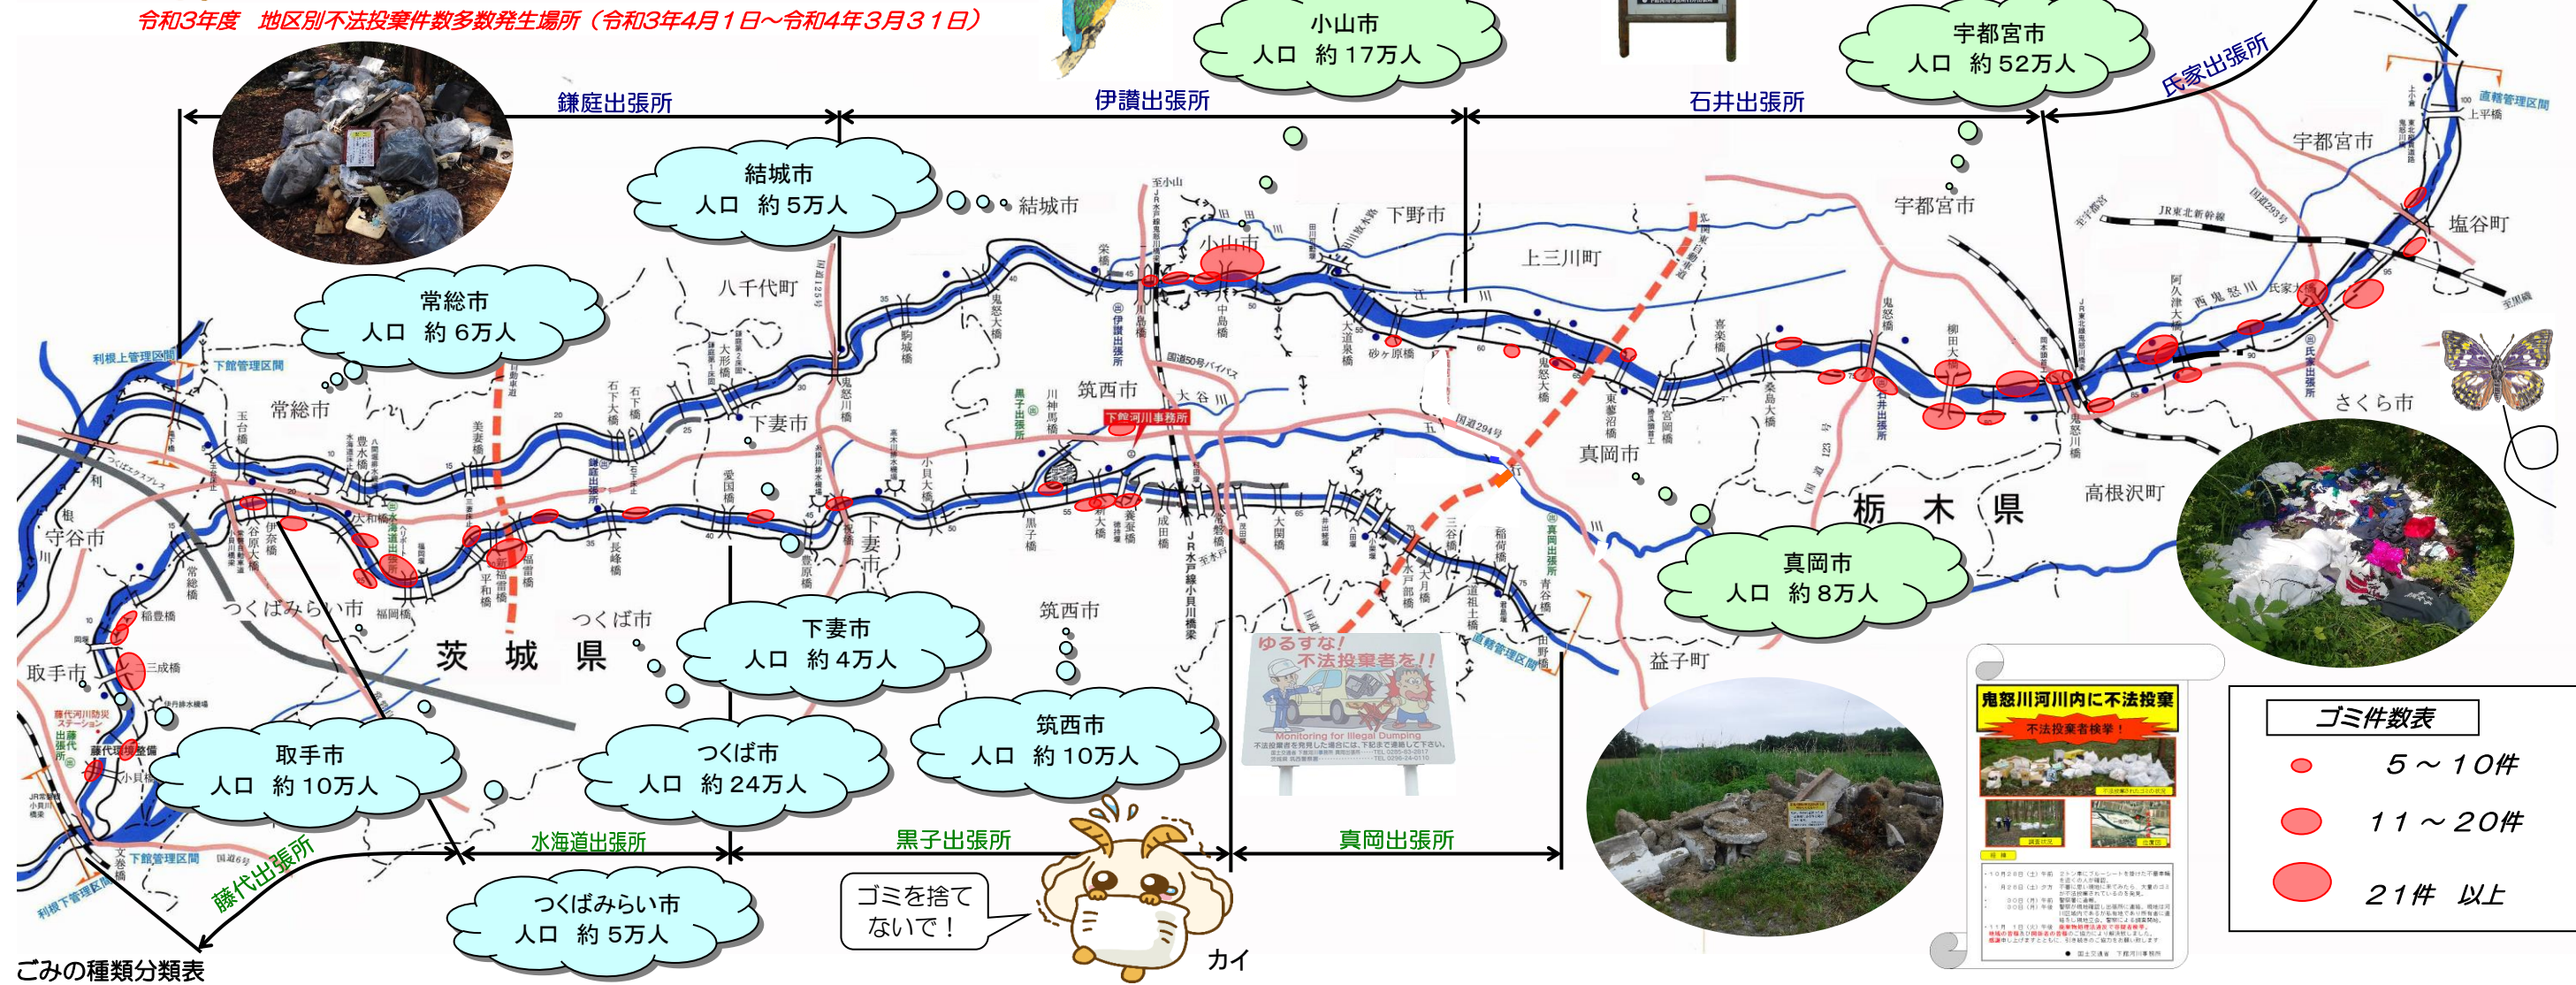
令和3年度　地区別不法投棄件数多数発生場所（令和3年4月1日～令和4年3月31日）

小山市
人口　約 17万人

宇都宮市
人口　約 52万人

鎌庭出張所
伊讃出張所
石井出張所
氏家出張所

結城市
人口　約 5万人

常総市
人口　約 6万人

結城市
八千代町
小山市
下野市
上三川町
宇都宮市
塩谷町
さくら市
常総市
下妻市
筑西市
真岡市
高根沢町
栃　木　県
守谷市
つくばみらい市
つくば市
茨　城　県
取手市
筑西市
益子町

利根上管理区間
下館管理区間
下館河川事務所
直轄管理区間
下館管理区間
利根下管理区間

真岡市
人口　約 8万人

下妻市
人口　約 4万人

筑西市
人口　約 10万人

つくば市
人口　約 24万人

取手市
人口　約 10万人

ゆるすな！不法投棄者を！！
Monitoring for Illegal Dumping

鬼怒川河川内に不法投棄
不法投棄者検挙！

ゴミ件数表
5 ～ 10件
11 ～ 20件
21件　以上

水海道出張所
黒子出張所
真岡出張所
藤代出張所

つくばみらい市
人口　約 5万人

ゴミを捨てないで！
カイ

ごみの種類分類表